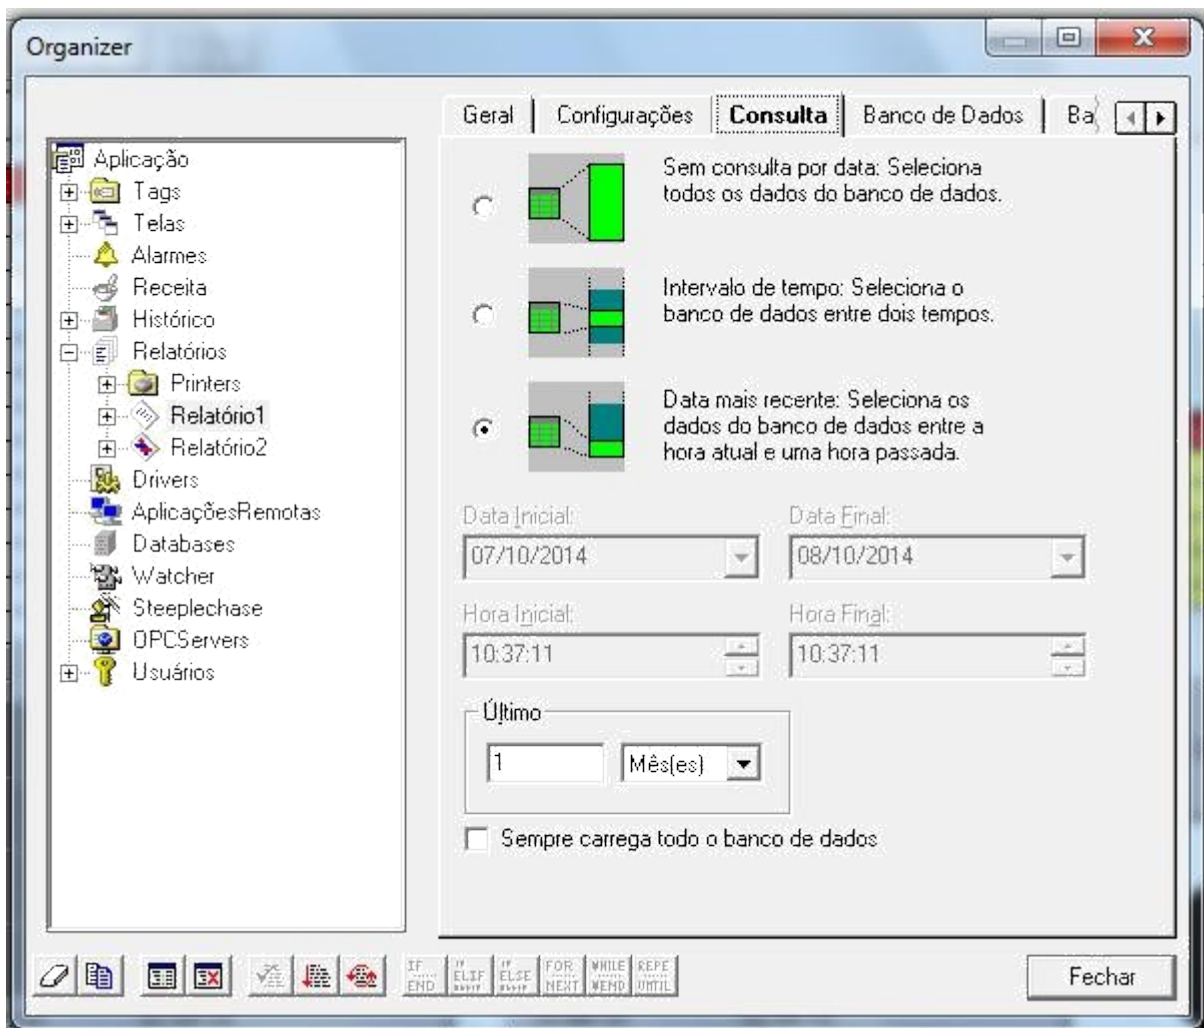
Organizer

Geral | Configurações | Consulta | Banco de Dados | Ba

Aplicação
Tags
Telas
Alarmes
Receita
Histórico
Relatórios
Printers
Relatório1
Relatório2
Drivers
AplicaçõesRemotas
Databases
Watcher
Steeplechase
OPCServers
Usuários

Sem consulta por data: Seleciona todos os dados do banco de dados.

Intervalo de tempo: Seleciona o banco de dados entre dois tempos.

Data mais recente: Seleciona os dados do banco de dados entre a hora atual e uma hora passada.

Data Inicial:
07/10/2014
Data Final:
08/10/2014
Hora Inicial:
10:37:11
Hora Final:
10:37:11

Último
1
Mês(es)

Sempre carrega todo o banco de dados

IF END | ELIF | ELSE | FOR NEXT | WHILE WEND | REPE UNTIL

Fechar